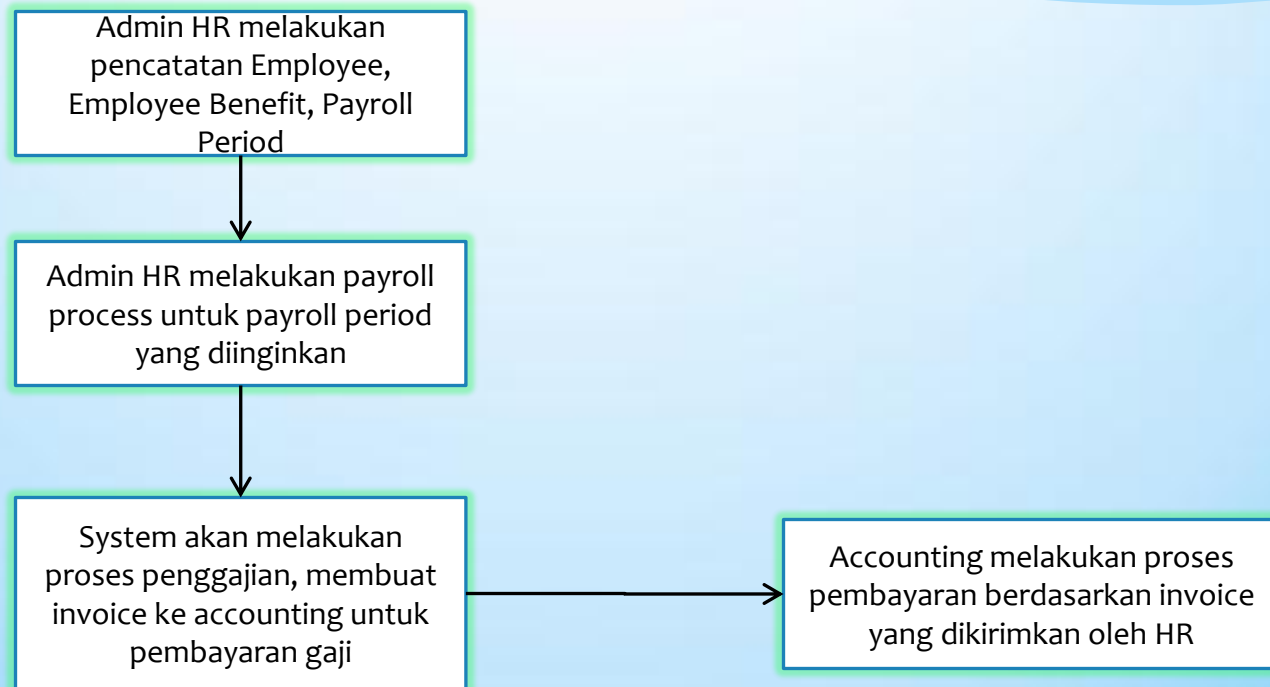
Admin HR melakukan pencatatan Employee, Employee Benefit, Payroll Period

Admin HR melakukan payroll process untuk payroll period yang diinginkan

System akan melakukan proses penggajian, membuat invoice ke accounting untuk pembayaran gaji

Accounting melakukan proses pembayaran berdasarkan invoice yang dikirimkan oleh HR